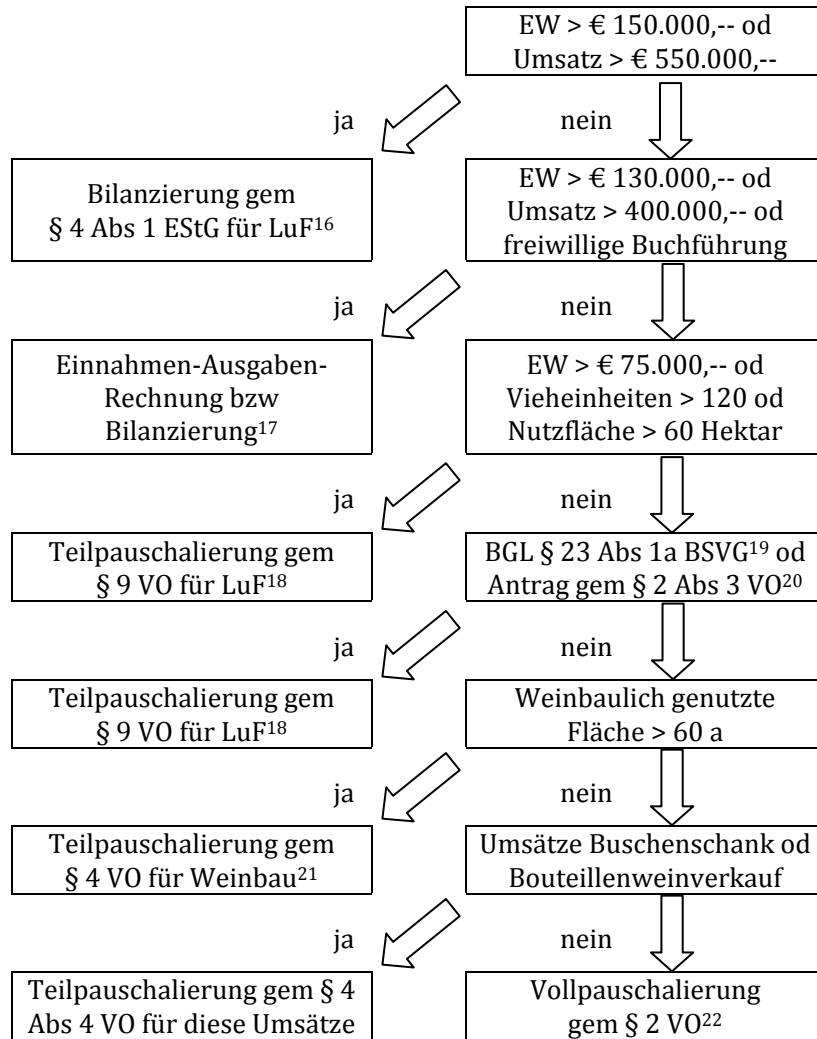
EW > € 150.000,-- od Umsatz > € 550.000,--

ja

nein

Bilanzierung gem § 4 Abs 1 EStG für LuF$^{16}$

EW > € 130.000,-- od Umsatz > 400.000,-- od freiwillige Buchführung

ja

nein

Einnahmen-Ausgaben-Rechnung bzw Bilanzierung$^{17}$

EW > € 75.000,-- od Vieheinheiten > 120 od Nutzfläche > 60 Hektar

ja

nein

Teilpauschalierung gem § 9 VO für LuF$^{18}$

BGL § 23 Abs 1a BSVG$^{19}$ od Antrag gem § 2 Abs 3 VO$^{20}$

ja

nein

Teilpauschalierung gem § 9 VO für LuF$^{18}$

Weinbaulich genutzte Fläche > 60 a

ja

nein

Teilpauschalierung gem § 4 VO für Weinbau$^{21}$

Umsätze Buschenschank od Bouteillenweinverkauf

ja

nein

Teilpauschalierung gem § 4 Abs 4 VO für diese Umsätze

Vollpauschalierung gem § 2 VO$^{22}$